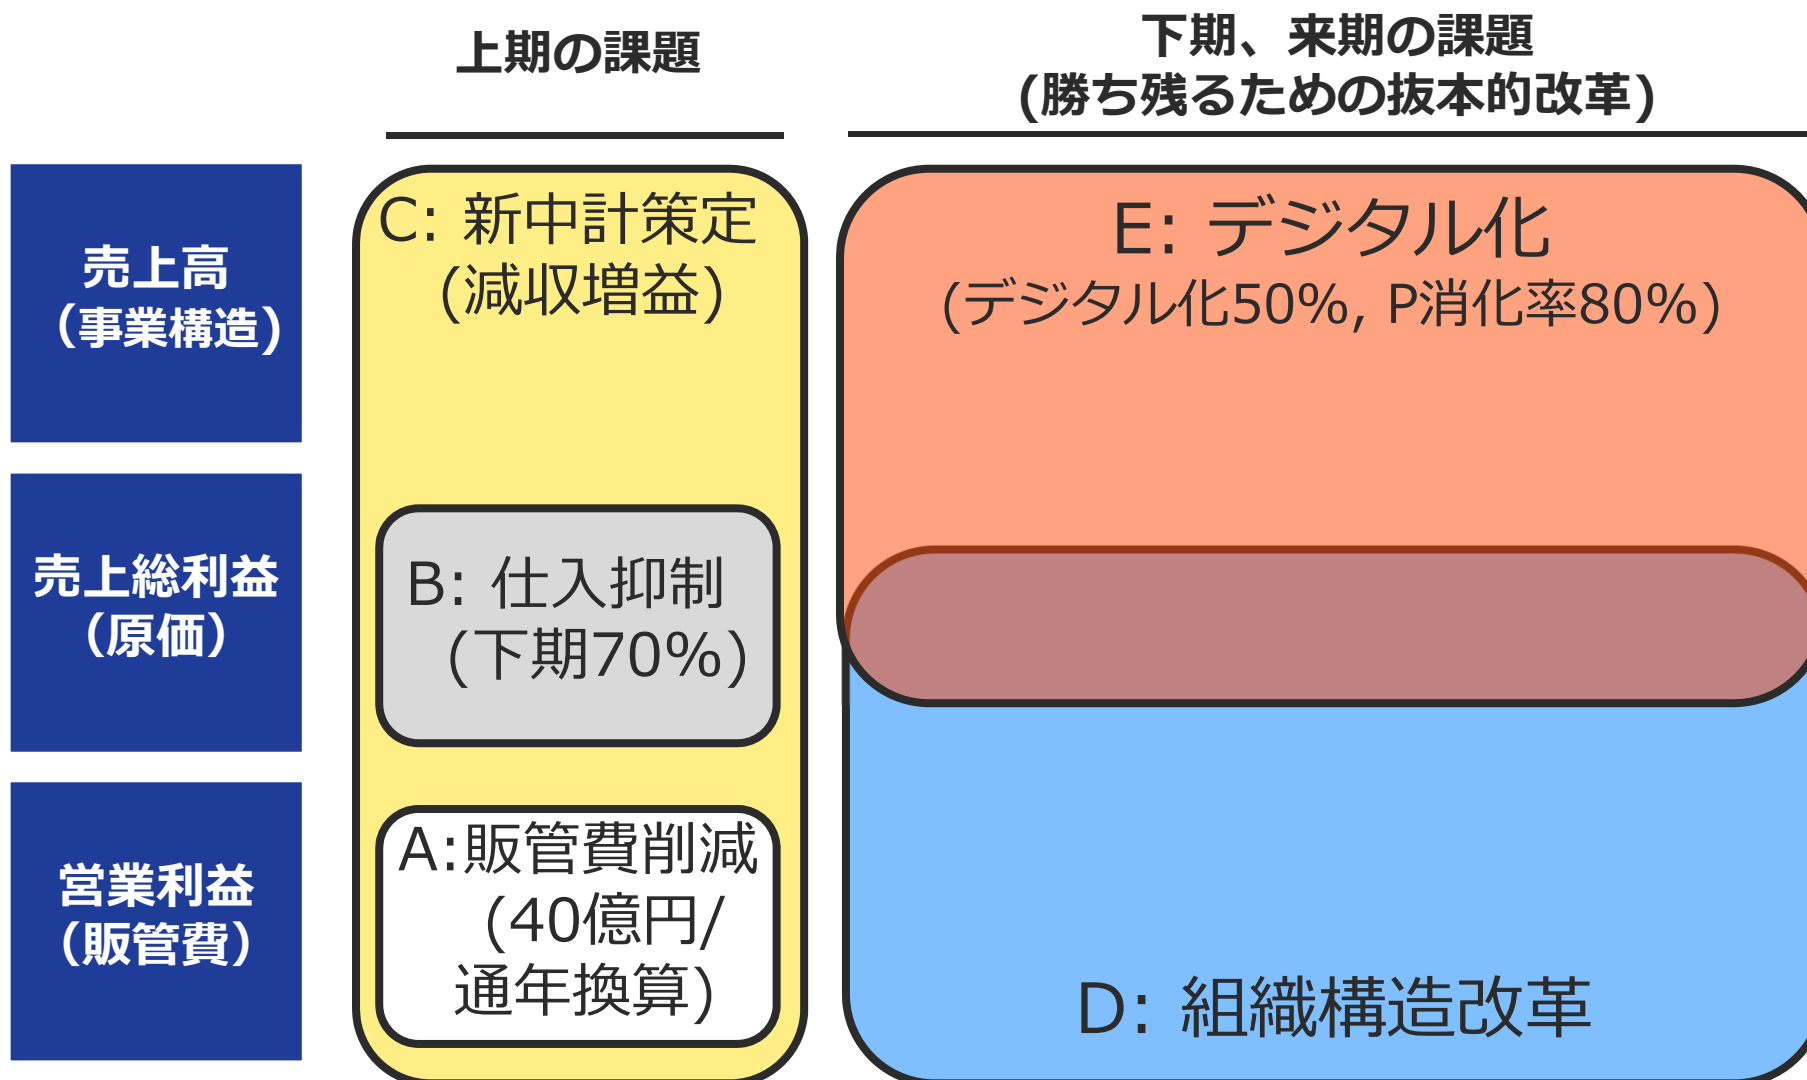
上期の課題

下期、来期の課題
(勝ち残るための抜本的改革)

売上高
(事業構造)

売上総利益
(原価)

営業利益
(販管費)

C: 新中計策定
(減収増益)

B: 仕入抑制
(下期70%)

A:販管費削減
(40億円/
通年換算)

E: デジタル化
(デジタル化50%, P消化率80%)

D: 組織構造改革